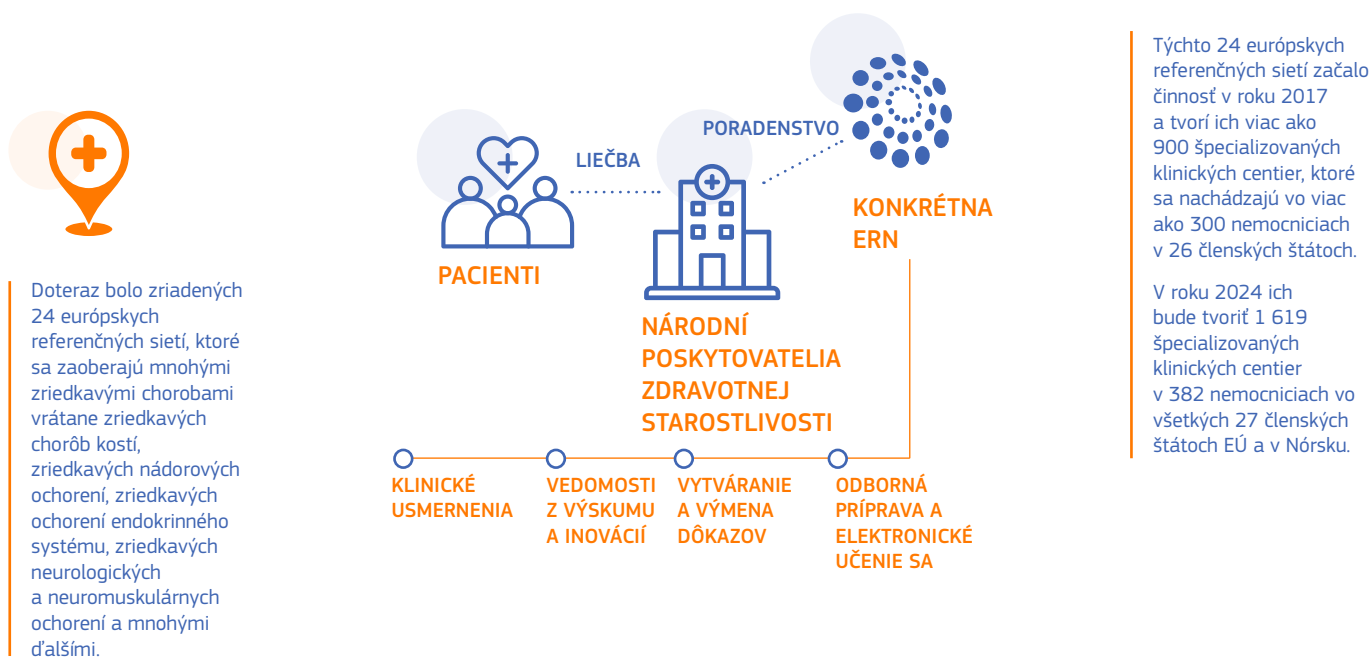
Doteraz bolo zriadených 24 európskych referenčných sietí, ktoré sa zaoberajú mnohými zriedkavými chorobami vrátane zriedkavých chorôb kostí, zriedkavých nádorových ochorení, zriedkavých ochorení endokrinného systému, zriedkavých neurologických a neuromuskulárnych ochorení a mnohými ďalšími.

PACIENTI

LIEČBA

PORADENSTVO

NÁRODNÍ POSKYTOVATELIA ZDRAVOTNEJ STAROSTLIVOSTI

KONKRÉTNA ERN

KLINICKÉ USMERNENIA

VEDOMOSTI Z VÝSKUMU A INOVÁCIÍ

VYTVÁRANIE A VÝMENA DÔKAZOV

ODBORNÁ PRÍPRAVA A ELEKTRONICKÉ UČENIE SA

Týchto 24 európskych referenčných sietí začalo činnosť v roku 2017 a tvorí ich viac ako 900 špecializovaných klinických centier, ktoré sa nachádzajú vo viac ako 300 nemocniciach v 26 členských štátoch.

V roku 2024 ich bude tvoriť 1 619 špecializovaných klinických centier v 382 nemocniciach vo všetkých 27 členských štátoch EÚ a v Nórsku.